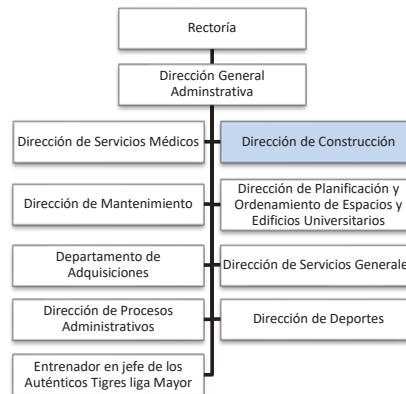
Rectoría

Dirección General Adminstrativa

Dirección de Servicios Médicos

Dirección de Construcción

Dirección de Mantenimiento

Dirección de Planificación y Ordenamiento de Espacios y Edificios Universitarios

Departamento de Adquisiciones

Dirección de Servicios Generale

Dirección de Procesos Administrativos

Dirección de Deportes

Entrenador en jefe de los Auténticos Tigres liga Mayor